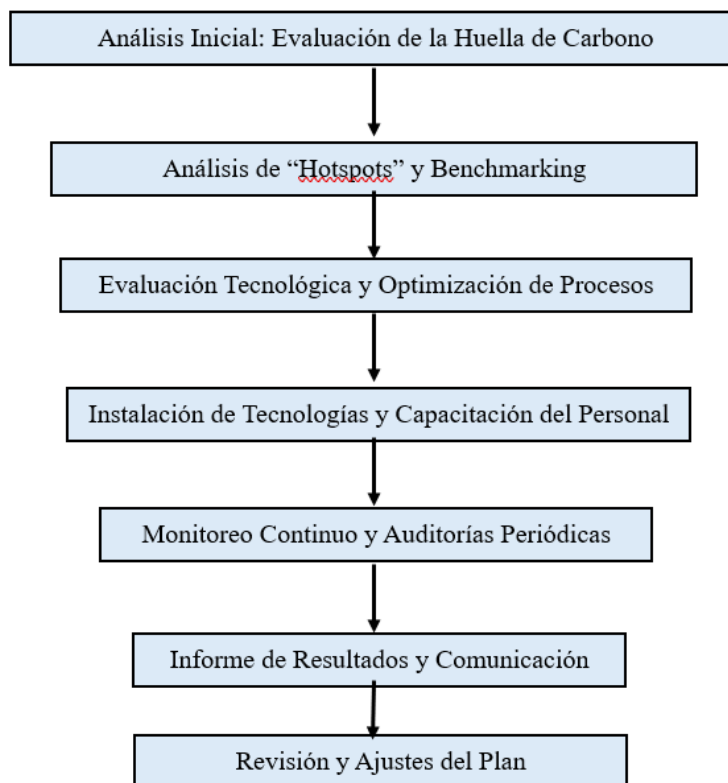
Análisis Inicial: Evaluación de la Huella de Carbono

Análisis de “Hotspots” y Benchmarking

Evaluación Tecnológica y Optimización de Procesos

Instalación de Tecnologías y Capacitación del Personal

Monitoreo Continuo y Auditorías Periódicas

Informe de Resultados y Comunicación

Revisión y Ajustes del Plan